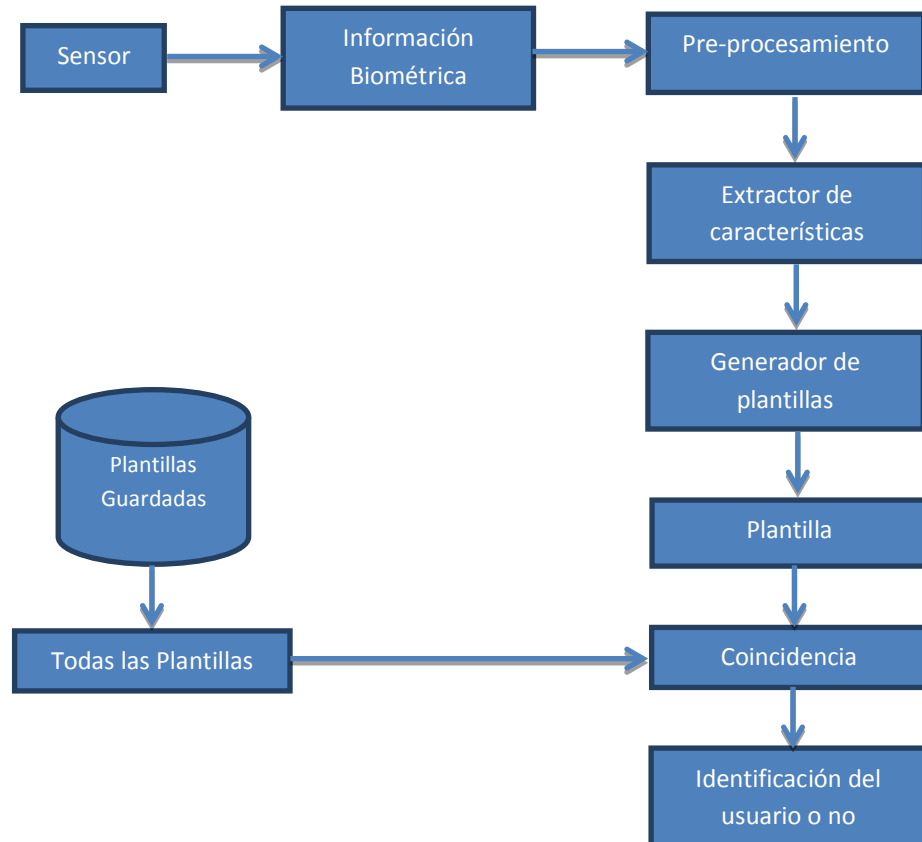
Sensor

Información Biométrica

Pre-procesamiento

Extractor de características

Generador de plantillas

Plantilla

Plantillas Guardadas

Todas las Plantillas

Coincidencia

Identificación del usuario o no